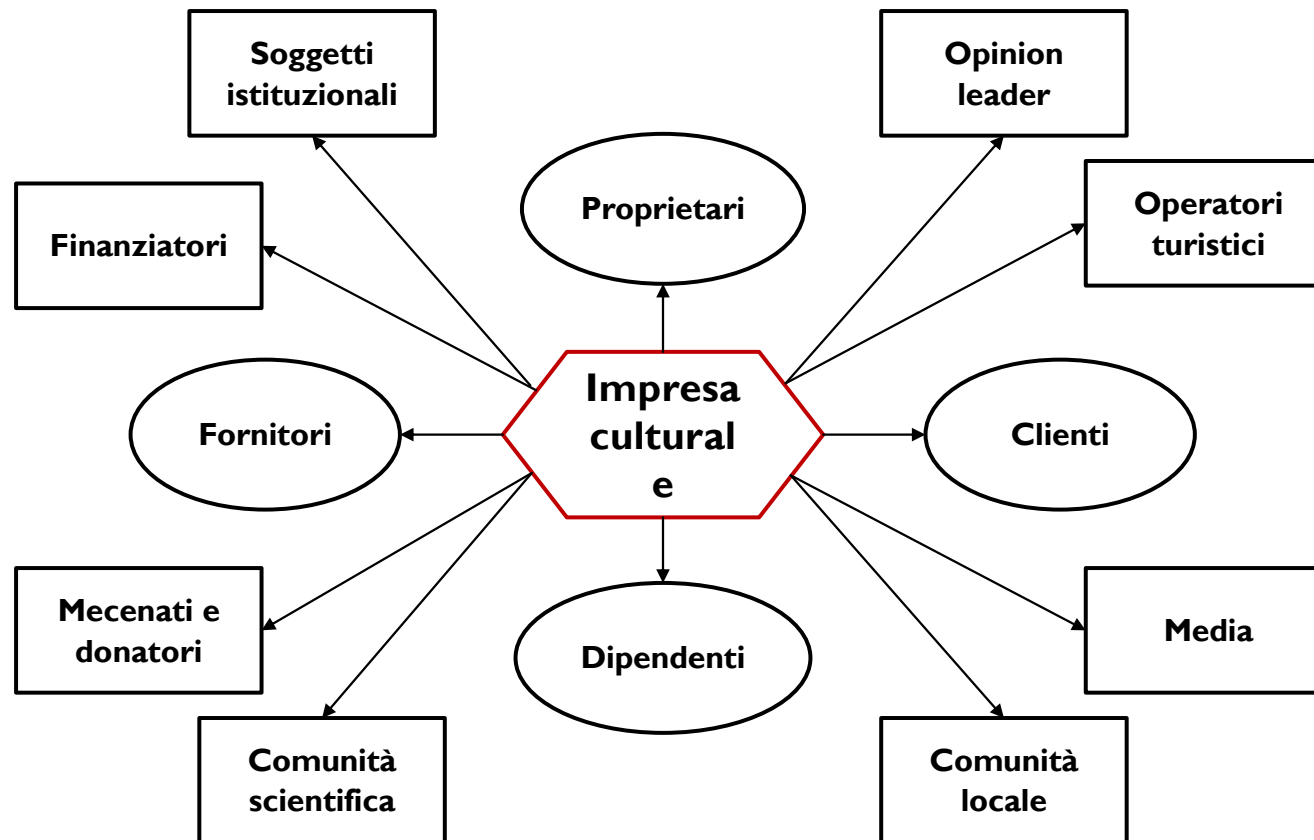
Soggetti istituzionali

Opinion leader

Proprietari

Operatori turistici

Finanziatori

Impresa cultural e

Fornitori

Clienti

Mecenati e donatori

Dipendenti

Media

Comunità scientifica

Comunità locale